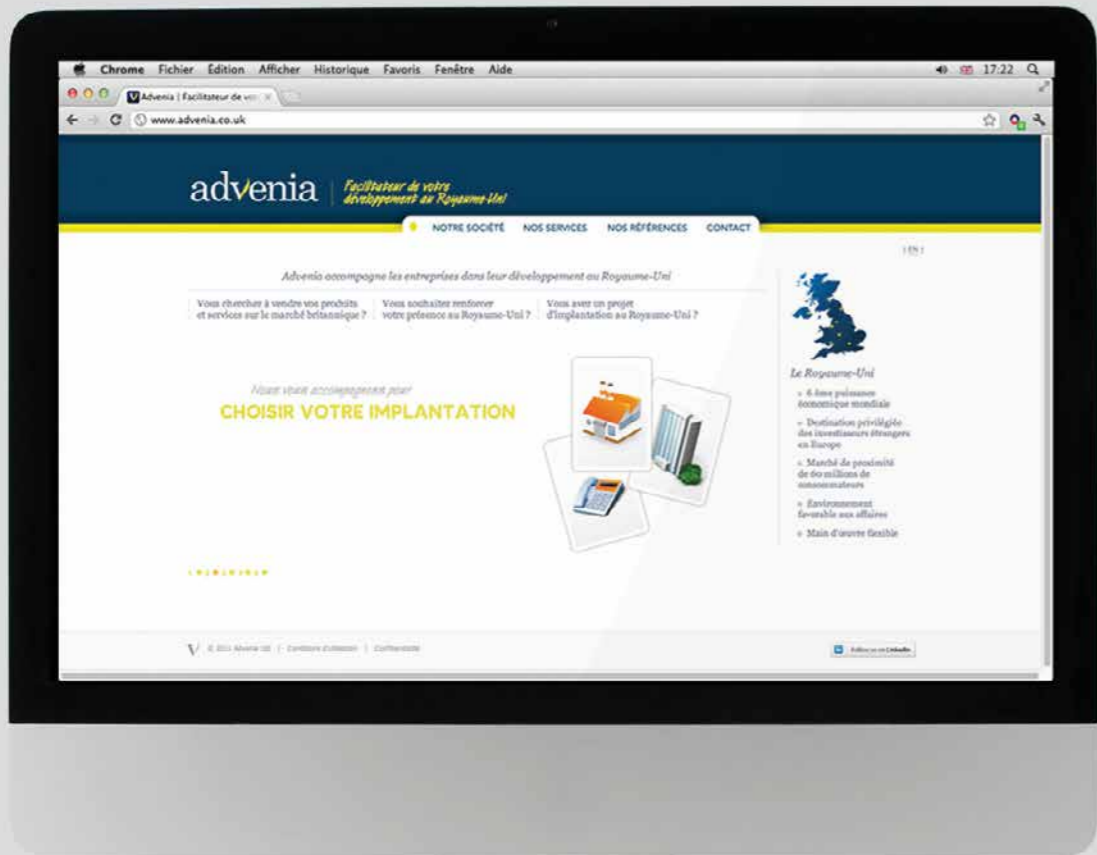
Chrome Fichier Édition Afficher Historique Favoris Fenêtre Aide

17:22

Advenia | Facilitateur de vo

www.advenia.co.uk

advenia | Facilitateur de votre développement au Royaume-Uni

NOTRE SOCIÉTÉ NOS SERVICES NOS RÉFÉRENCES CONTACT

| EN |

Advenia accompagne les entreprises dans leur développement au Royaume-Uni

Vous cherchez à vendre vos produits et services sur le marché britannique ?

Vous souhaitez renforcer votre présence au Royaume-Uni ?

Vous avez un projet d'implantation au Royaume-Uni ?

Nous vous accompagnons pour

CHOISIR VOTRE IMPLANTATION

Le Royaume-Uni

» 6 ème puissance économique mondiale

» Destination privilégiée des investisseurs étrangers en Europe

» Marché de proximité de 60 millions de consommateurs

» Environnement favorable aux affaires

» Main d'œuvre flexible

V © 2011 Advenia Ltd | Conditions d'utilisation | Confidentialité

Follow us on LinkedIn